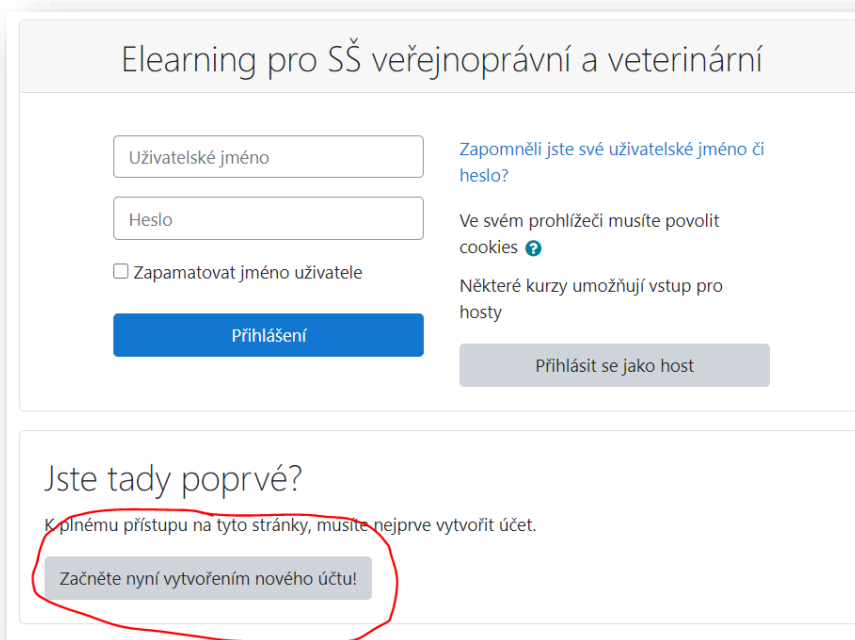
Elearning pro SŠ veřejnoprávní a veterinární

Uživatelské jméno

Heslo

Zapamatovat jméno uživatele

Přihlášení

Zapomněli jste své uživatelské jméno či heslo?

Ve svém prohlížeči musíte povolit cookies

Některé kurzy umožňují vstup pro hosty

Přihlásit se jako host

Jste tady poprvé?

K plnému přístupu na tyto stránky, musíte nejprve vytvořit účet.

Začněte nyní vytvořením nového účtu!